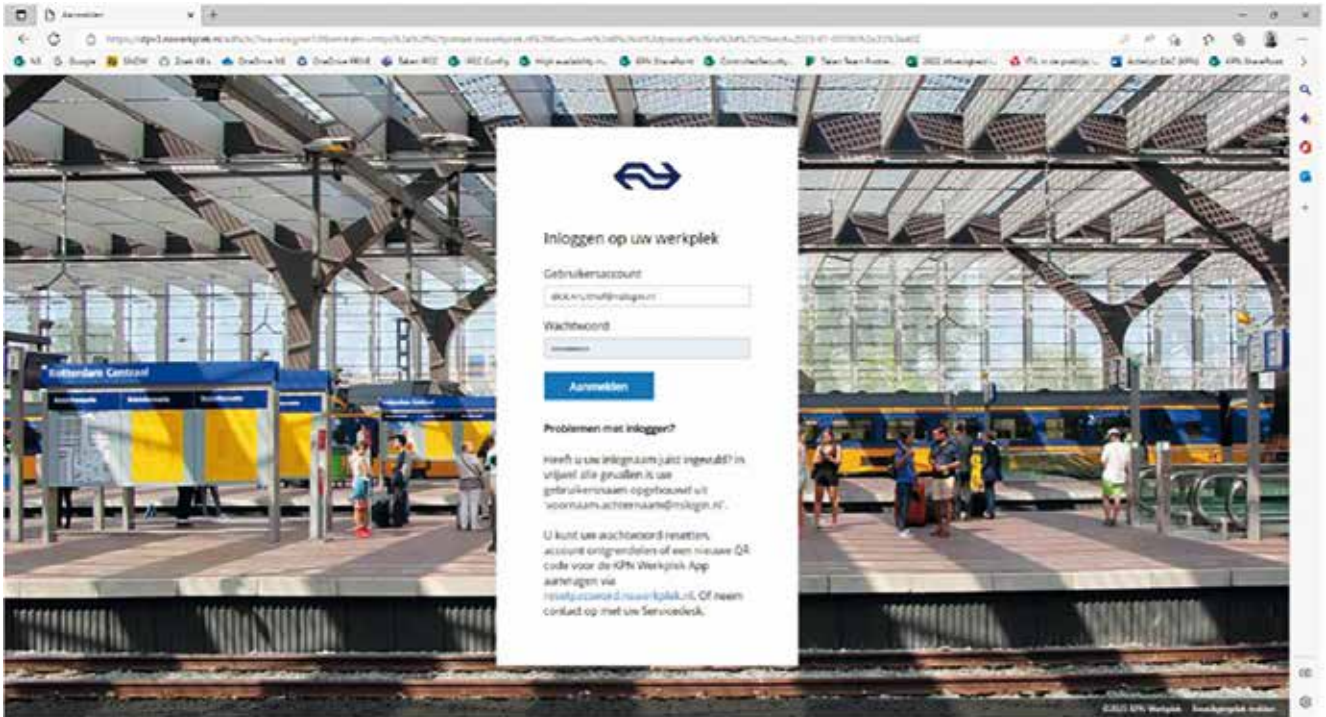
Aanmelden

Rotterdam Centraal

Inloggen op uw werkplek

Gebruikersaccount

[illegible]

Wachtwoord

Aanmelden

Problemen met inloggen?

Heeft u uw inlognaam juist ingevuld? In vrijwel alle gevallen is uw gebruikersnaam opgebouwd uit 'voornaam.achternaam@nslogin.nl'.

U kunt uw wachtwoord resetten, account ontgrendelen of een nieuwe QR code voor de KPN Werkplek App aanvragen via resetpassword.nswerkplek.nl. Of neem contact op met uw Servicedesk.

©2023 KPN Werkplek